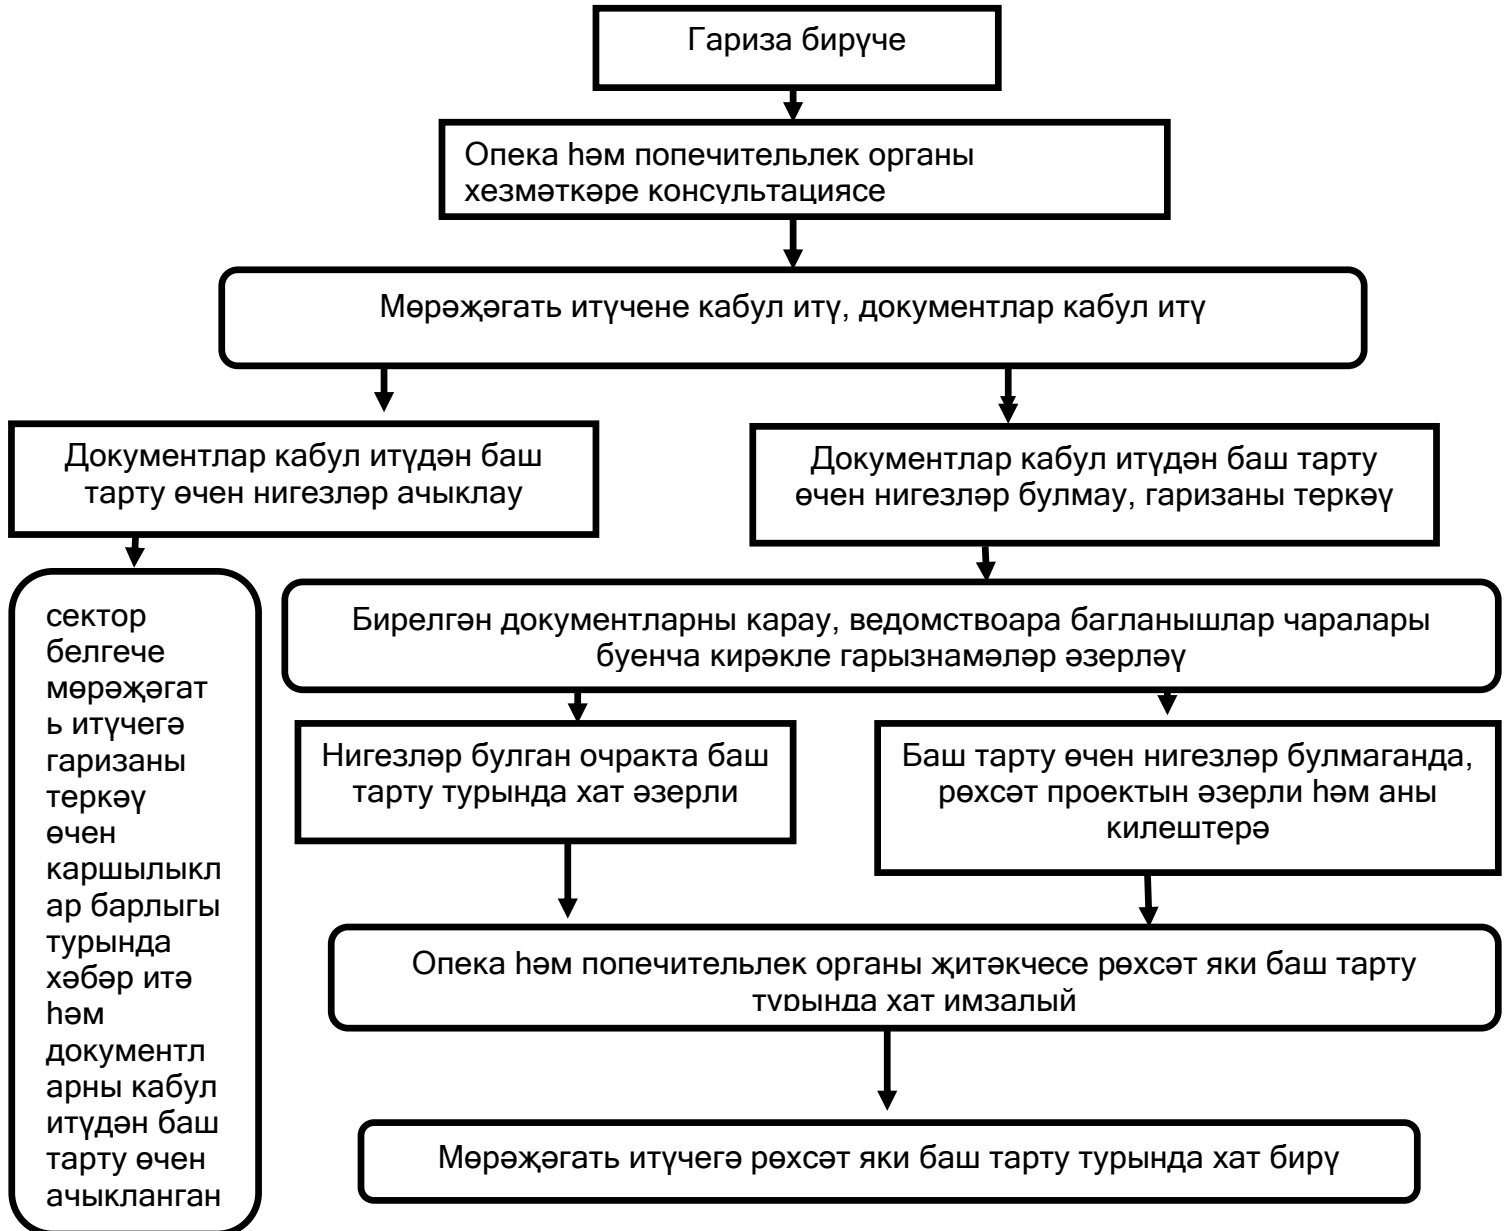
Гариза бирүче

Опека һәм попечительлек органы хезмәткәре консультациясе

Мөрәҗәгать итүчене кабул итү, документлар кабул итү

Документлар кабул итүдән баш тарту өчен нигезләр ачыклау

сектор белгече мөрәҗәгать итүчегә гаризаны теркәү өчен каршылыклар барлыгы турында хәбәр итә һәм документларны кабул итүдән баш тарту өчен ачыкланган

Документлар кабул итүдән баш тарту өчен нигезләр булмау, гаризаны теркәү

Бирелгән документларны карау, ведомствоара багланышлар чаралары буенча кирәкле гарызнамәләр әзерләү

Нигезләр булган очракта баш тарту турында хат әзерли

Баш тарту өчен нигезләр булмаганда, рөхсәт проектын әзерли һәм аны килештерә

Опека һәм попечительлек органы җитәкчесе рөхсәт яки баш тарту турында хат имзалый

Мөрәҗәгать итүчегә рөхсәт яки баш тарту турында хат бирү